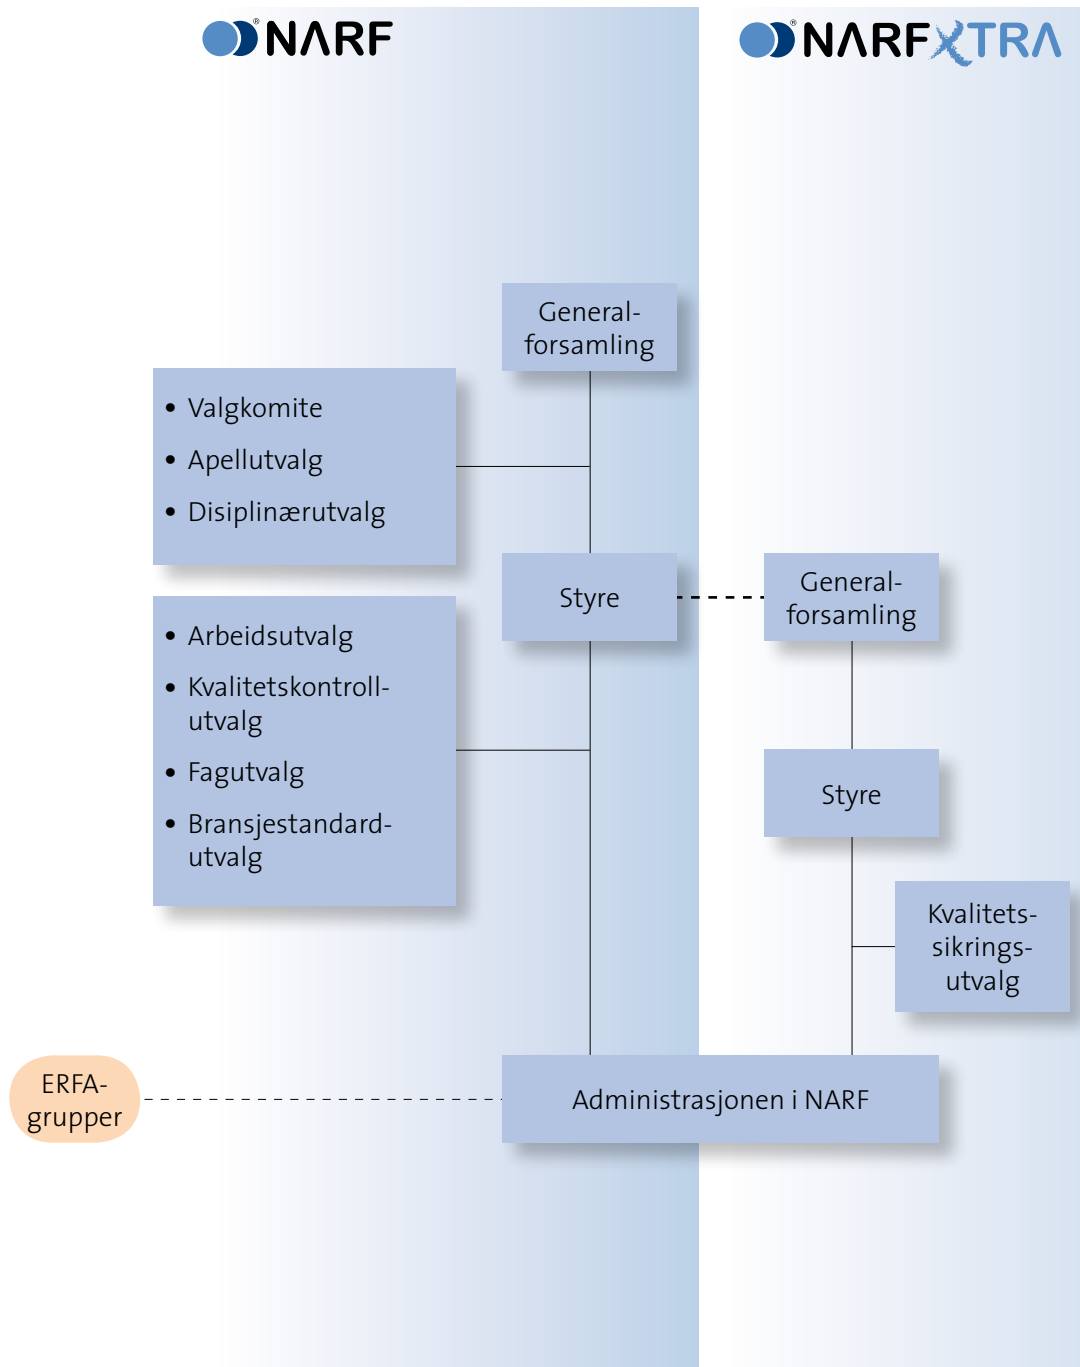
NARF

NARFXTRA

Generalforsamling

• Valgkomite
• Apellutvalg
• Disiplinærutvalg

Styre

• Arbeidsutvalg
• Kvalitetskontrollutvalg
• Fagutvalg
• Bransjestandardutvalg

Generalforsamling

Styre

Kvalitetssikringsutvalg

ERFA-grupper

Administrasjonen i NARF